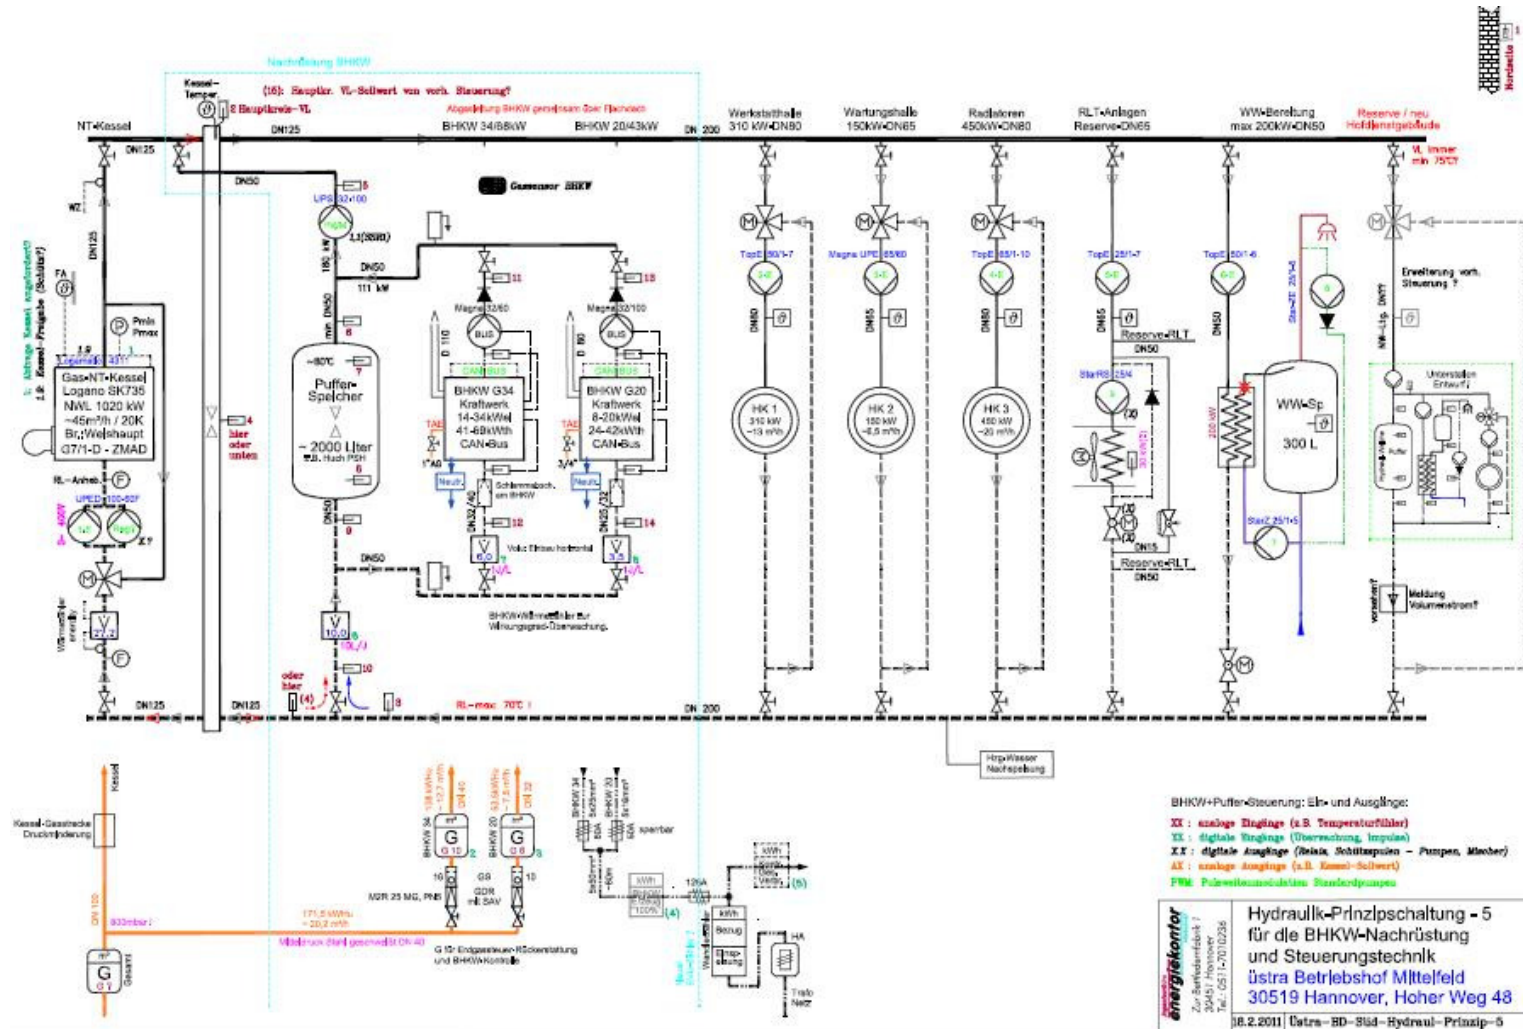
Nachrüstung BHKW

Kessel-Temper.

(16): Hauptkr. VL-Sollwert von vorh. Steuerung?

2 Hauptkreis-VL

Abgasleitung BHKW gemeinsam über Flachdach

NT-Kessel

DN125

BHKW 34/68kW

BHKW 20/43kW

DN 200

Werkstatthalle 310 kW-DN80

Wartungshalle 150kW-DN65

Radiatoren 450kW-DN80

RLT-Anlagen Reserve-DN65

WW-Bereitung max 200kW-DN50

Reserve / neu Hofdienstgebäude

VL immer min 75°C?

Nordseite

DN50

Gaszähler BHKW

UPS 32-100

1,1(85W)

DN50

111 kW

Magna 32/60

Magna 32/100

11

13

BUS

BUS

CAN-Bus

CAN-Bus

BHKW G34 Kraftwerk 14-34kWel 41-68kWth CAN-Bus

BHKW G20 Kraftwerk 8-20kWel 24-42kWth CAN-Bus

TAE

TAE

1"AG

3/4"

Neutr.

Neutr.

Schlammabsch. am BHKW

DN32/40

DN25/32

12

14

6,0

3,5

Vol.: Einbau horizontal

10L/1

10L/1

DN50

BHKW-Wärmezähler zur Wirkungsgrad-Überwachung.

~80°C

Puffer-Speicher

~ 2000 Liter z.B. Huch PSH

7

8

9

DN50

DN50

10,0

10L/1

10

3

4 hier oder unten

oder hier (4)

Gas-NT-Kessel Logano SK735 NWL 1020 kW ~45m³/h / 20K Br.;Weishaupt G7/1-D - ZMAD

1. Leitung Kessel ausgelastet? 1.9 Kessel-Freigabe (Schütz?)

FA

WZ

DN125

Pmin Pmax

Logamatic 4311

RL-Anheb.

UPED 100-60F

400W

Reserve

Wärmezähler eventl.

27,2

F

F

DN125

DN125

RL-max. 70°C !

DN 200

TopE 80/1-7

Magna UPE 65/60

TopE 65/1-10

TopE 25/1-7

TopE 80/1-6

DN80

DN65

DN80

DN65

DN50

HK 1 310 kW ~13 m³/h

HK 2 150 kW ~6,5 m³/h

HK 3 450 kW ~20 m³/h

Reserve-RLT

DN50

StarRS 25/4

DN15

Reserve-RLT

DN50

200 kW

WW-Sp 300 L

Star-RS 25/4-5

StarZ 25/1-5

Erweiterung vorh. Steuerung ?

NW-Ltg. DN??

Unterstation Entwurf

vorerst?

Meldung Volumenstrom?

Hzg-Wasser Nachspeisung

Kessel

Kessel-Gasstrecke Druckminderung

DN 100

G

G1

Gesamt

333mbar !

BHKW 34

BHKW 20

138 kWh/u ~12,7 m³/h

83 kWh/u ~7,6 m³/h

DN 40

DN 32

G

G 10

2

G

G 6

5

16

GR

10

MDR 25 MG, PNS

GDR mit SAV

171,5 kWh/u ~20,2 m³/h

Mitteldruck Stahl geschweißt DN 40

G für Endgassteuer-Rückerstattung und BHKW-Kontrolle

BHKW 34 5x25mm² 80A

BHKW 20 5x16mm² 63A

sperrbar

5x50mm² ~60m

kWh Bezug 100%

(4)

125A

kWh Sperre Stati. Verbr.

(5)

kWh Bezug

Einspeisung

Neu! Abschnitt?

Wandler

HA

Trafo Netz

BHKW+Puffer-Steuerung: Ein- und Ausgänge:

XX : analoge Eingänge (z.B. Temperaturfühler)

XX : digitale Eingänge (Überwachung, Impulse)

XX : digitale Ausgänge (Relais, Schützspulen - Pumpen, Mischer)

AX : analoge Ausgänge (z.B. Kessel-Sollwert)

PWM: Pulsweitenmodulation Standardpumpen

energiekontor

Zur Bettfedernfabrik 1 30451 Hannover Tel.: 0511-7010236

Hydraulik-Prinzipschaltung - 5 für die BHKW-Nachrüstung und Steuerungstechnik

üstra Betriebshof Mittelfeld 30519 Hannover, Hoher Weg 48

18.2.2011 Üstra-BD-Süd-Hydraul-Prinzip-5